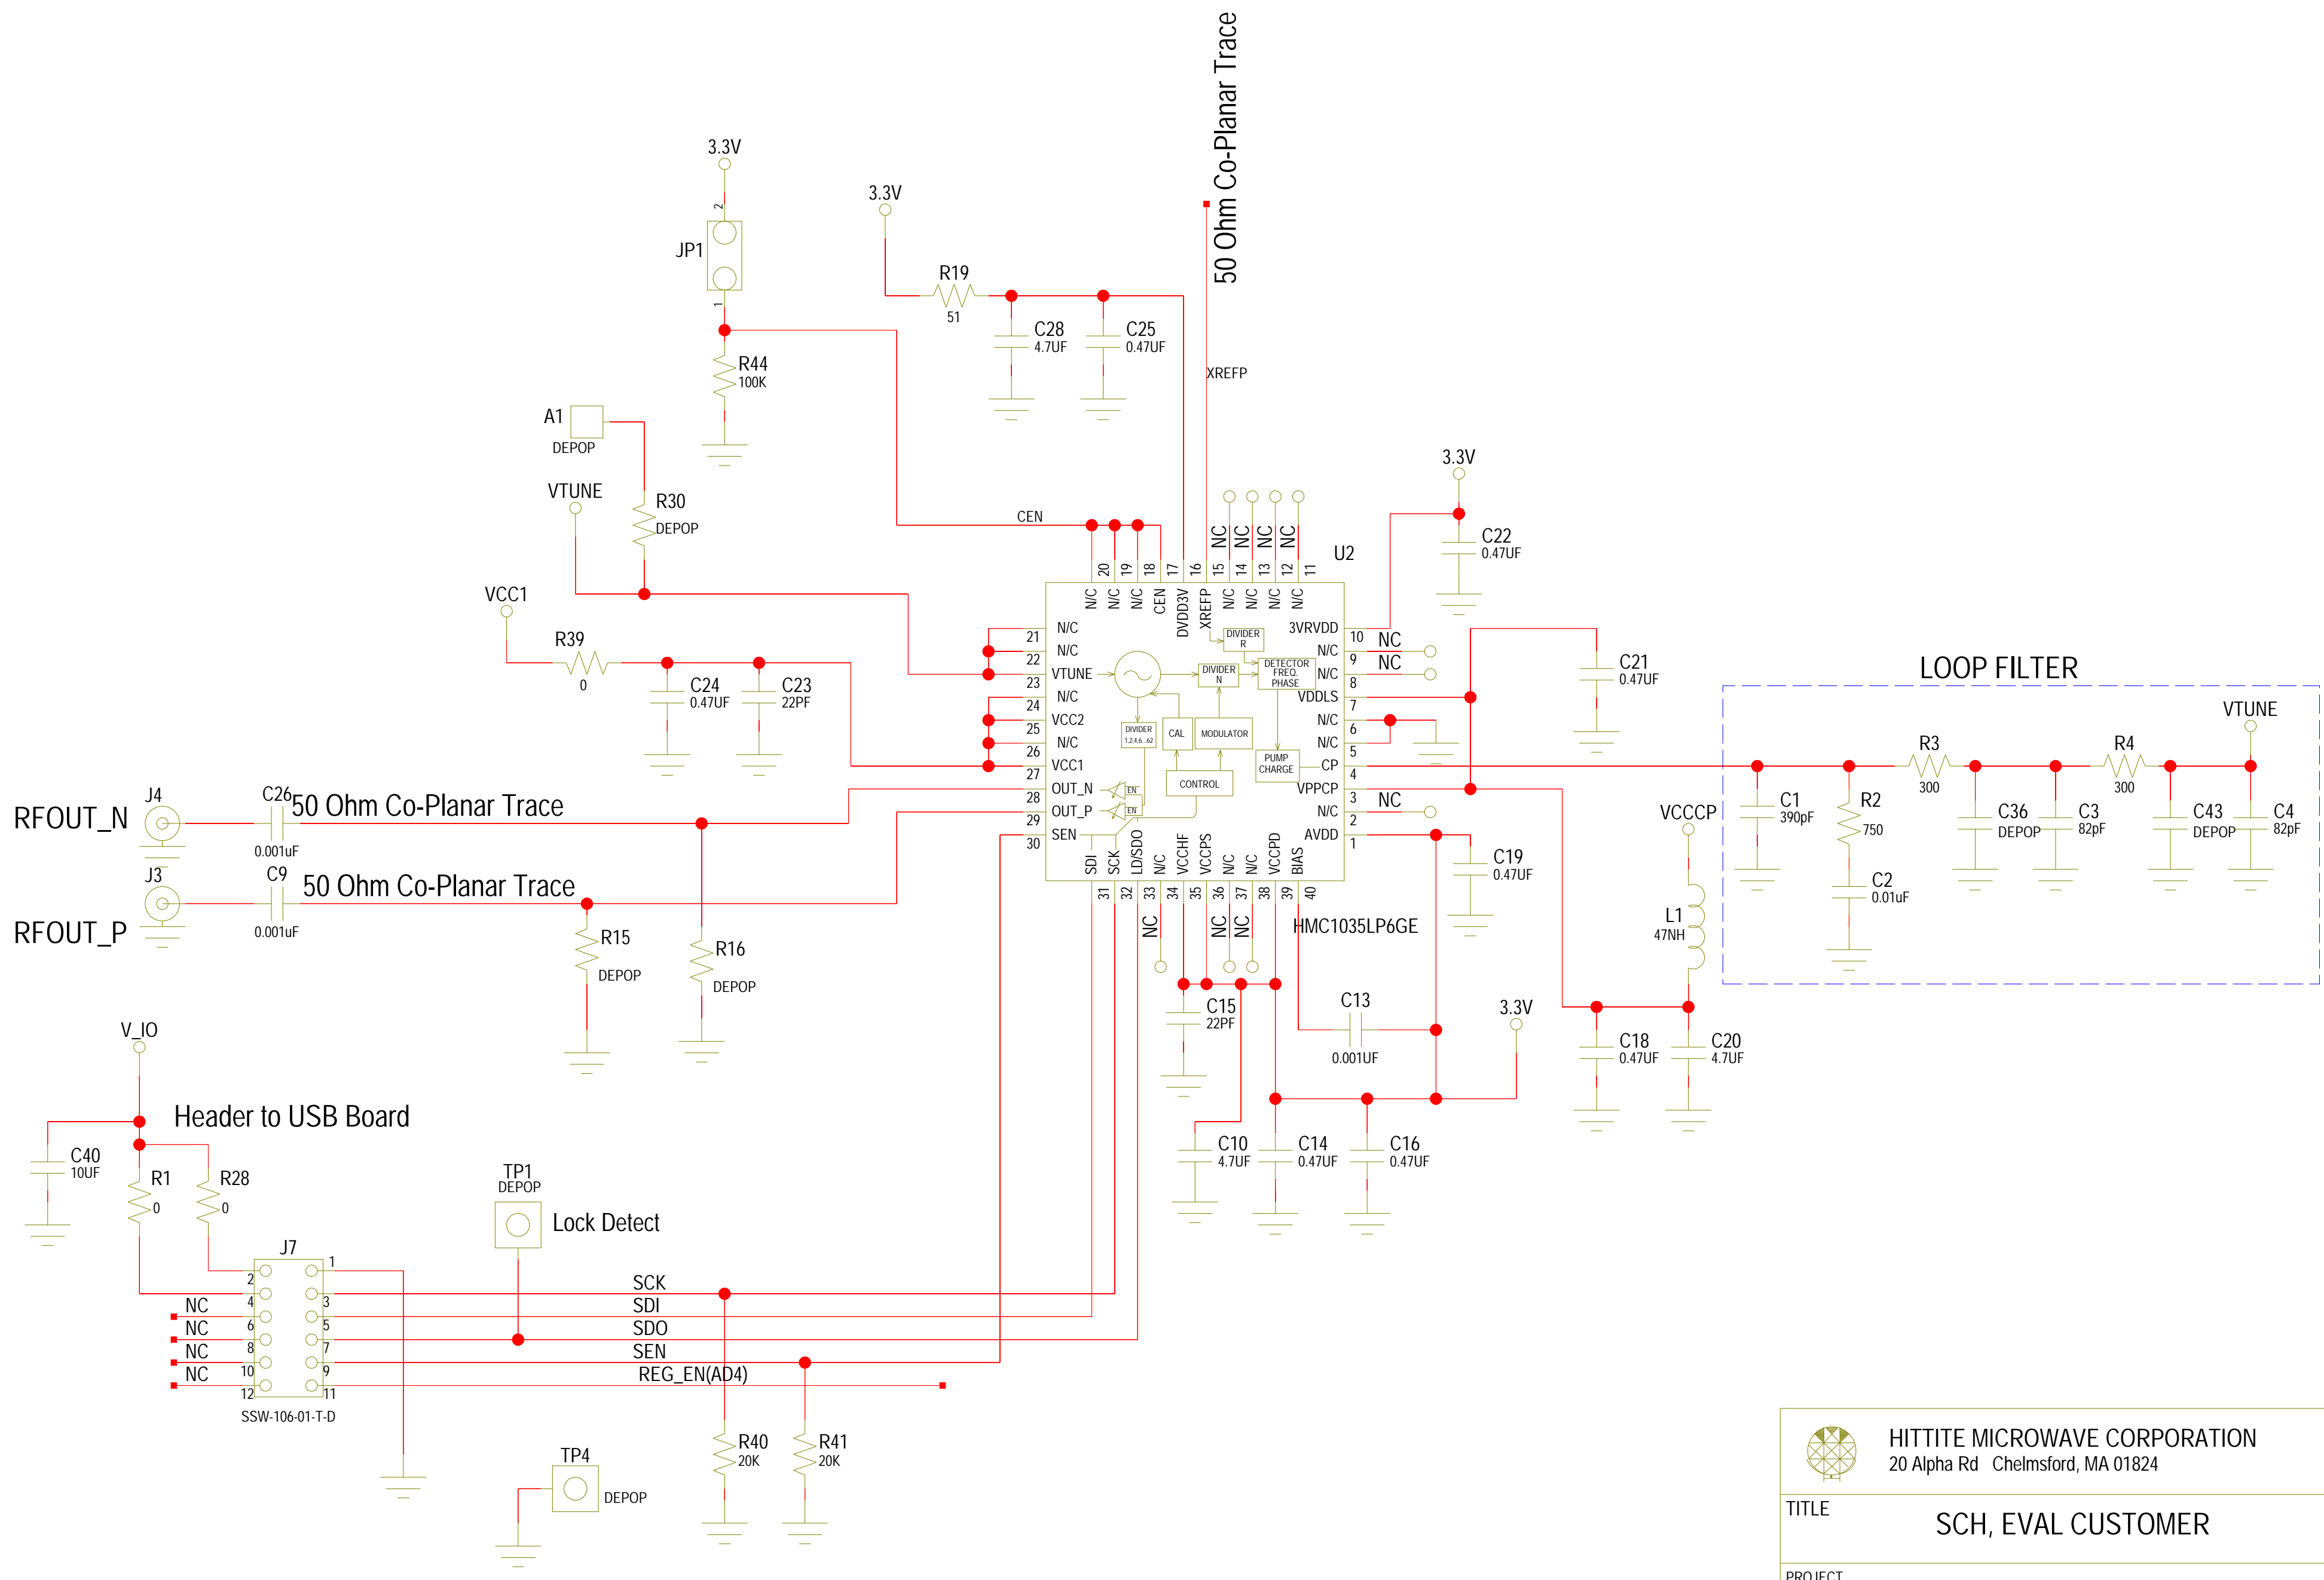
50 Ohm Co-Planar Trace

3.3V
JP1
2
1
R44
100K

3.3V
R19
51
C28
4.7UF
C25
0.47UF

XREFP

A1
DEPOP
R30
DEPOP
VTUNE

VCC1
R39
0
C24
0.47UF
C23
22PF

CEN

3.3V
C22
0.47UF
U2

NC NC NC NC

20 19 18 17 16 15 14 13 12 11
N/C N/C N/C CEN DVDD3V XREFP N/C N/C N/C N/C

21 N/C
22 N/C
23 VTUNE
24 N/C
25 VCC2
26 N/C
27 VCC1
28 OUT_N
29 OUT_P
30 SEN

3VRVDD 10
N/C 9
N/C 8
VDDLS 7
N/C 6
N/C 5
CP 4
VPPCP 3
N/C 2
AVDD 1

NC
NC
NC

DIVIDER R
DIVIDER N
DETECTOR FREQ PHASE
DIVIDER 1,2,4,6...62
CAL
MODULATOR
PUMP CHARGE
CONTROL
EN
EN

SDI SCK LD/SDO N/C VCCHF VCCPS N/C N/C VCCPD BIAS
31 32 33 34 35 36 37 38 39 40

HMC1035LP6GE

C21
0.47UF

LOOP FILTER
VTUNE
R3
300
R4
300
C1
390pF
R2
750
C2
0.01uF
C36
DEPOP
C3
82pF
C43
DEPOP
C4
82pF

VCCCP
L1
47NH

RFOUT_N
J4
C26
0.001uF
50 Ohm Co-Planar Trace

RFOUT_P
J3
C9
0.001uF
50 Ohm Co-Planar Trace

R15
DEPOP
R16
DEPOP

NC
NC NC

C19
0.47UF

C15
22PF
C13
0.001UF
3.3V
C18
0.47UF
C20
4.7UF

C10
4.7UF
C14
0.47UF
C16
0.47UF

V_IO
Header to USB Board
C40
10UF
R1
0
R28
0

TP1
DEPOP
Lock Detect

J7
1
2
3
4
5
6
7
8
9
10
11
12
NC
NC
NC
NC
SSW-106-01-T-D

SCK
SDI
SDO
SEN
REG_EN(AD4)

TP4
DEPOP
R40
20K
R41
20K

HITTITE MICROWAVE CORPORATION
20 Alpha Rd Chelmsford, MA 01824
TITLE
SCH, EVAL CUSTOMER
PROJECT